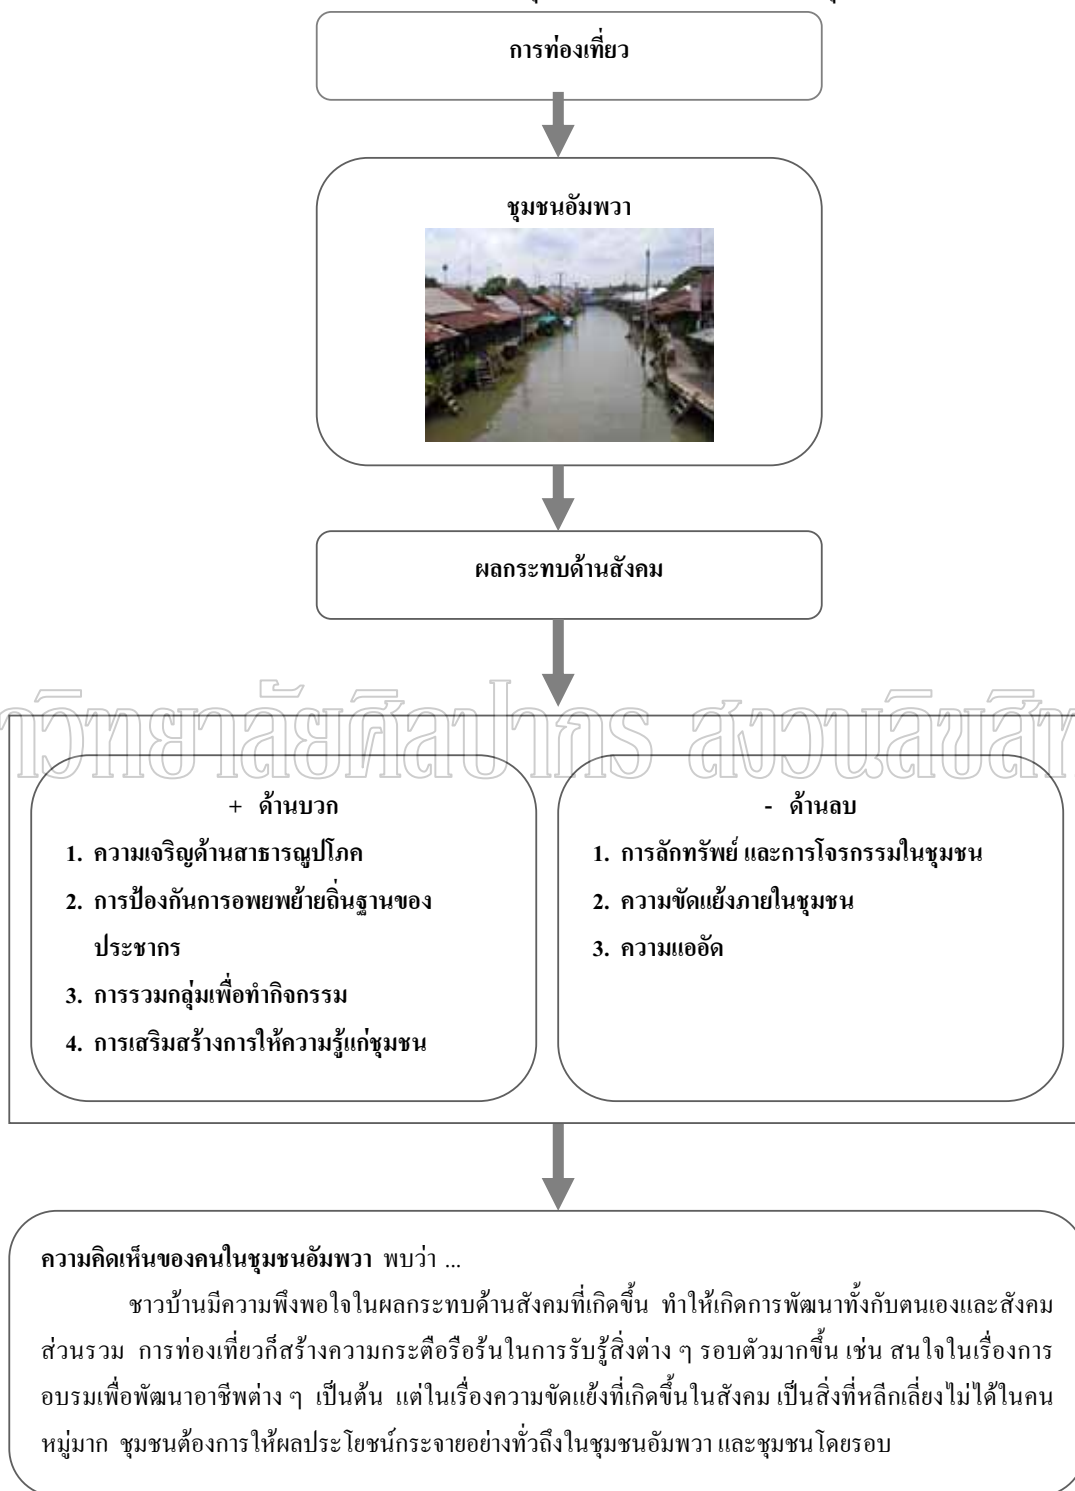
การท่องเที่ยว

ชุมชนอัมพวา

ผลกระทบด้านสังคม

วิทยาลัยศิลปากร สงวนลิขสิท

+ ด้านบวก

1. ความเจริญด้านสาธารณูปโภค
2. การป้องกันการอพยพย้ายถิ่นฐานของประชากร
3. การรวมกลุ่มเพื่อทำกิจกรรม
4. การเสริมสร้างการให้ความรู้แก่ชุมชน

- ด้านลบ

1. การลักทรัพย์ และการโจรกรรมในชุมชน
2. ความขัดแย้งภายในชุมชน
3. ความแออัด

ความคิดเห็นของคนในชุมชนอัมพวา พบว่า ...

ชาวบ้านมีความพึงพอใจในผลกระทบด้านสังคมที่เกิดขึ้น ทำให้เกิดการพัฒนาทั้งกับตนเองและสังคมส่วนรวม การท่องเที่ยวก็สร้างความกระตือรือร้นในการรับรู้สิ่งต่าง ๆ รอบตัวมากขึ้น เช่น สนใจในเรื่องการอบรมเพื่อพัฒนาอาชีพต่าง ๆ เป็นต้น แต่ในเรื่องความขัดแย้งที่เกิดขึ้นในสังคม เป็นสิ่งที่หลีกเลี่ยงไม่ได้ในคนหมู่มาก ชุมชนต้องการให้ผลประโยชน์กระจายอย่างทั่วถึงในชุมชนอัมพวา และชุมชนโดยรอบ